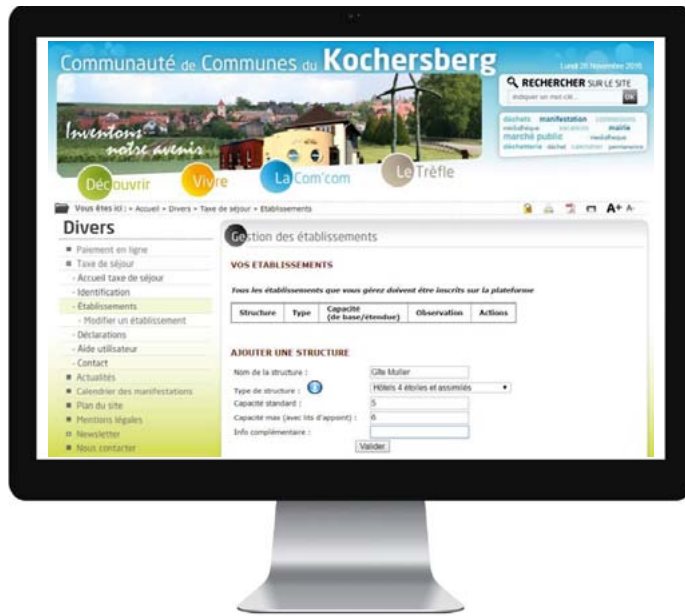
Communauté de Communes du Kochersberg

Lundi 28 Novembre 2016

RECHERCHER SUR LE SITE

Indiquer un mot-clé...

OK

déchets manifestation commerces médiathèque vacances mairie marché public médiathèque déchetterie déchet calendrier permanence

Inventons notre avenir

Découvrir Vivre La Com'com Le Trèfle

Vous êtes ici : » Accueil » Divers » Taxe de séjour » Etablissements

A+ A-

Divers

Paiement en ligne
Taxe de séjour
- Accueil taxe de séjour
- Identification
- Etablissements
- Modifier un établissement
- Déclarations
- Aide utilisateur
- Contact
Actualités
Calendrier des manifestations
Plan du site
Mentions légales
Newsletter
Nous contacter

Gestion des établissements

VOS ETABLISSEMENTS

Tous les établissements que vous gérez doivent être inscrits sur la plateforme

| Structure | Type | Capacité (de base/étendue) | Observation | Actions |
|---|---|---|---|---|

AJOUTER UNE STRUCTURE

Nom de la structure : Gîte Muller

Type de structure : Hôtels 4 étoiles et assimilés

Capacité standard : 5

Capacité max (avec lits d'appoint) : 6

Info complémentaire :

Valider